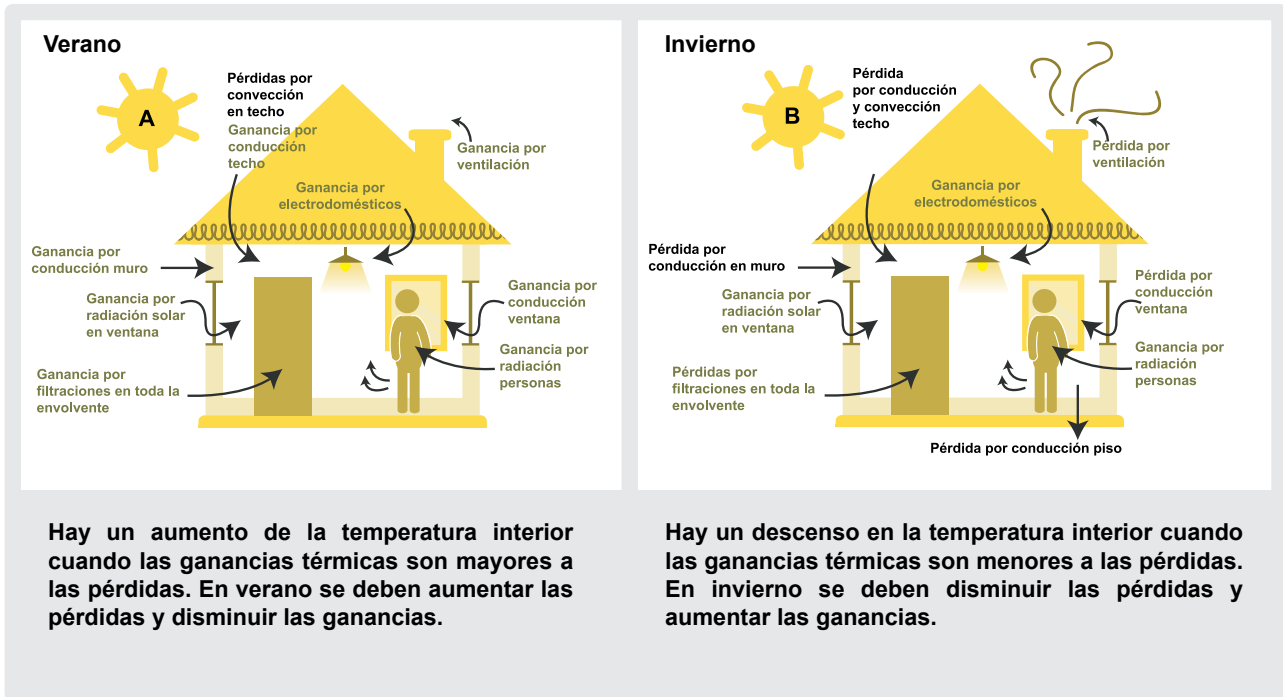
Verano

A

Pérdidas por convección en techo

Ganancia por conducción techo

Ganancia por ventilación

Ganancia por electrodomésticos

Ganancia por conducción muro

Ganancia por radiación solar en ventana

Ganancia por conducción ventana

Ganancia por radiación personas

Ganancia por filtraciones en toda la envolvente

Invierno

B

Pérdida por conducción y convección techo

Pérdida por ventilación

Ganancia por electrodomésticos

Pérdida por conducción en muro

Ganancia por radiación solar en ventana

Pérdida por conducción ventana

Ganancia por radiación personas

Pérdidas por filtraciones en toda la envolvente

Pérdida por conducción piso

Hay un aumento de la temperatura interior cuando las ganancias térmicas son mayores a las pérdidas. En verano se deben aumentar las pérdidas y disminuir las ganancias.

Hay un descenso en la temperatura interior cuando las ganancias térmicas son menores a las pérdidas. En invierno se deben disminuir las pérdidas y aumentar las ganancias.